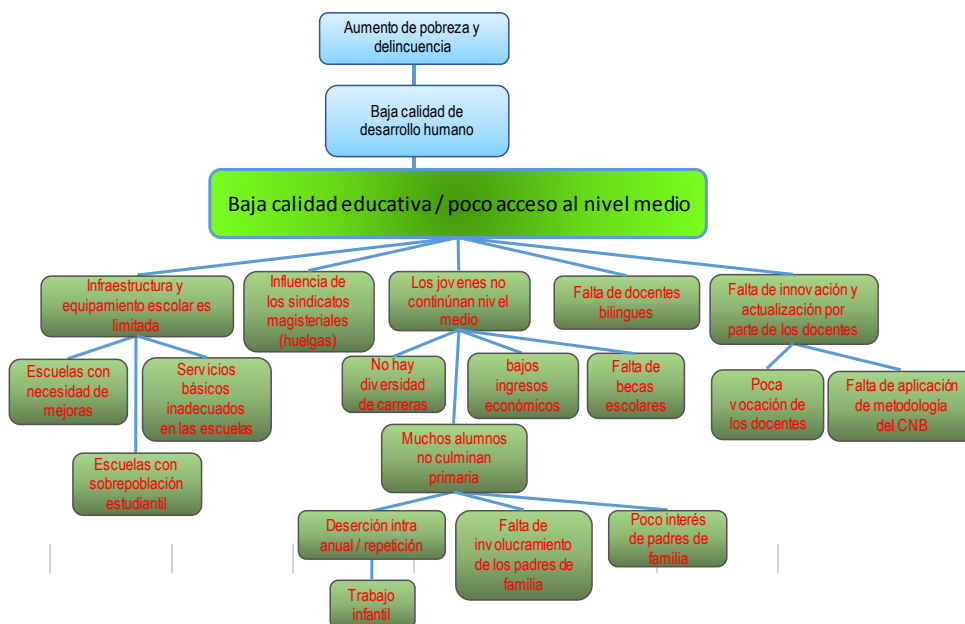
Aumento de pobreza y delincuencia

Baja calidad de desarrollo humano

Baja calidad educativa / poco acceso al nivel medio

Infraestructura y equipamiento escolar es limitada

Influencia de los sindicatos magisteriales (huelgas)

Los jovenes no contin­únan nivel medio

Falta de docentes bilingues

Falta de innovación y actualización por parte de los docentes

Escuelas con necesidad de mejoras

Servicios básicos inadecuados en las escuelas

Escuelas con sobrepoblación estudiantil

No hay diversidad de carreras

bajos ingresos económicos

Falta de becas escolares

Poca vocación de los docentes

Falta de aplicación de metodología del CNB

Muchos alumnos no culminan primaria

Deserción intra anual / repetición

Falta de involucramiento de los padres de familia

Poco interés de padres de familia

Trabajo infantil